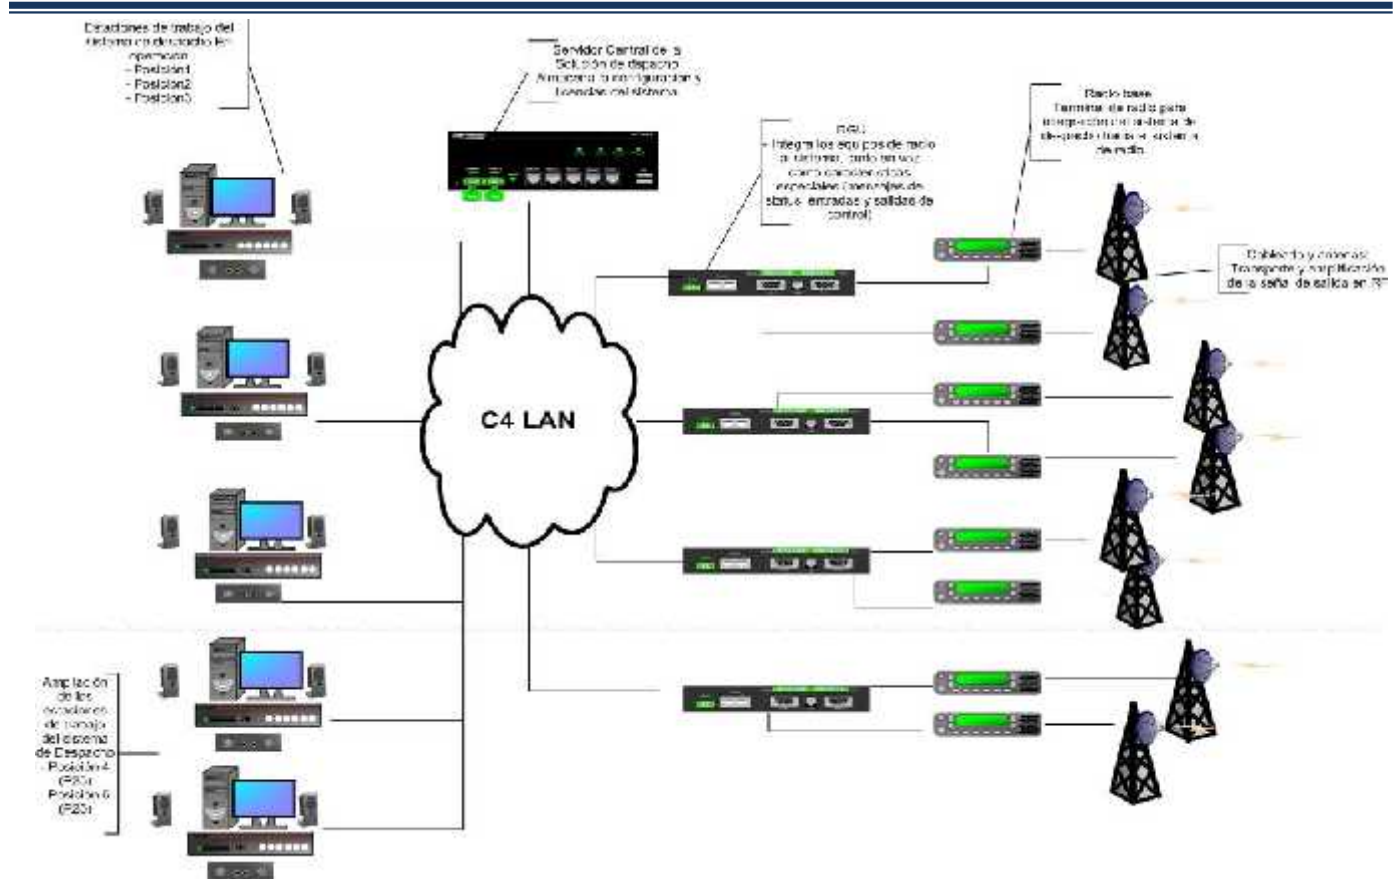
Estaciones de trabajo del sistema de despacho en operación
- Posición1
- Posición2
- Posición3

Servidor Central de la Solución de despacho
Almacena la configuración y licencias del sistema

RGU:
Integra los equipos de radio al sistema, tanto en voz como características especiales (mensajes de status, entradas y salidas de control)

Radio base
Terminal de radio para integración del sistema de despacho con el sistema de radio.

Cableado y antenas:
Transporte y amplificación de la señal de salida en RF

C4 LAN

Ampliación de las estaciones de trabajo del sistema de Despacho
- Posición 4 (P20)
- Posición 5 (P20)